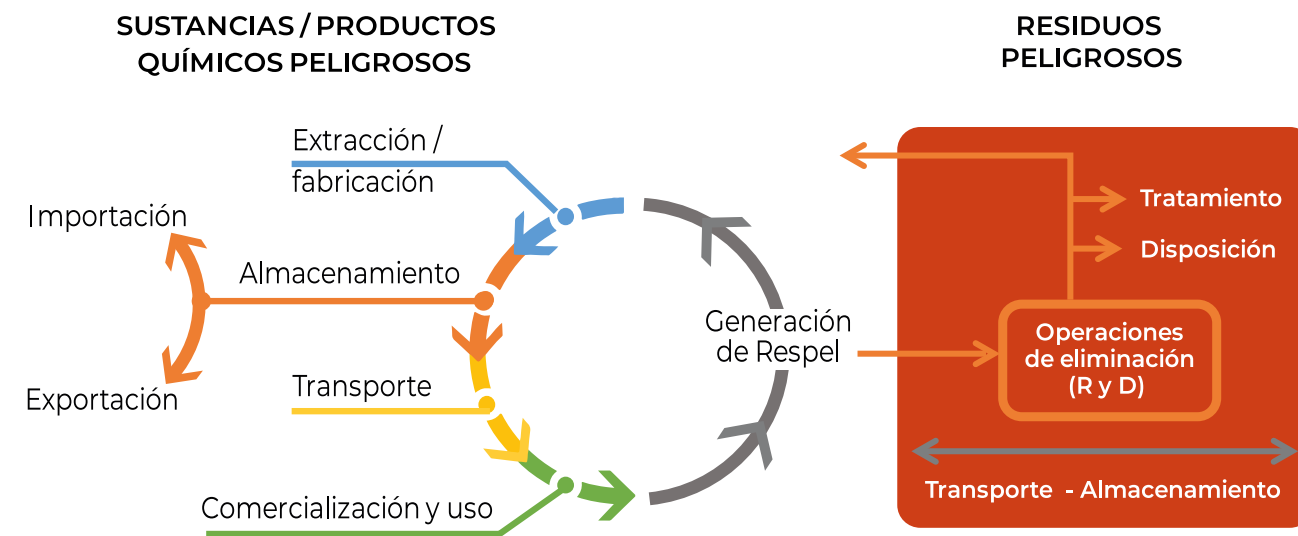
SUSTANCIAS / PRODUCTOS QUÍMICOS PELIGROSOS

RESIDUOS PELIGROSOS

Extracción / fabricación

Importación

Almacenamiento

Exportación

Transporte

Comercialización y uso

Generación de Respel

Tratamiento

Disposición

Operaciones de eliminación (R y D)

Transporte - Almacenamiento